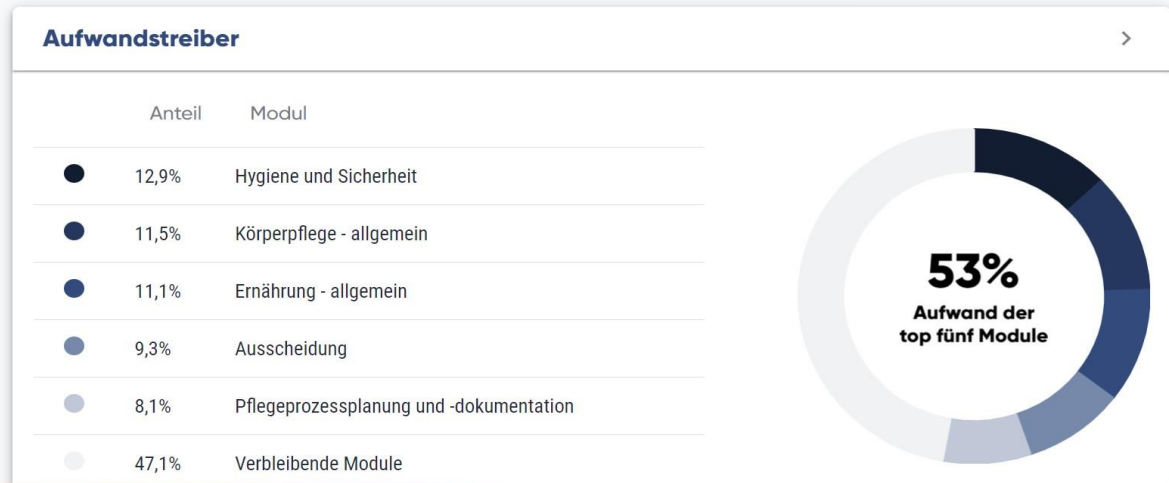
Aufwandstreiber

>

| | Anteil | Modul |
|---|---|---|
| | 12,9% | Hygiene und Sicherheit |
| | 11,5% | Körperpflege - allgemein |
| | 11,1% | Ernährung - allgemein |
| | 9,3% | Ausscheidung |
| | 8,1% | Pflegeprozessplanung und -dokumentation |
| | 47,1% | Verbleibende Module |

53%
Aufwand der top fünf Module